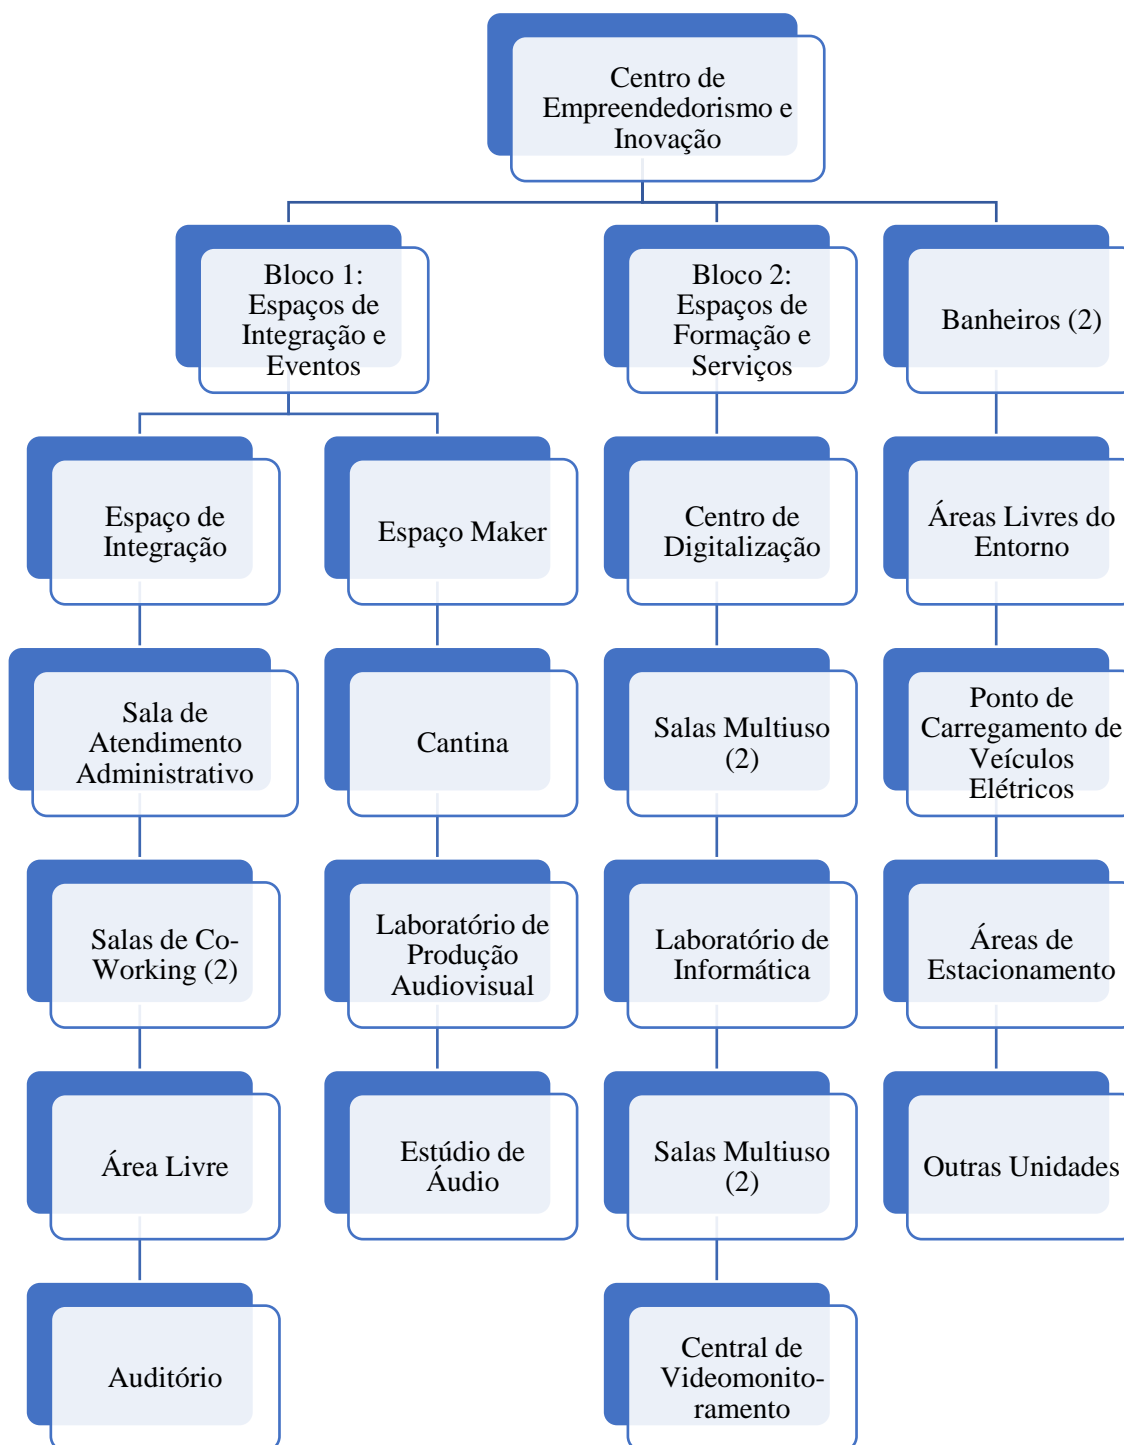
Centro de Empreendedorismo e Inovação

Bloco 1: Espaços de Integração e Eventos

Espaço de Integração

Sala de Atendimento Administrativo

Salas de Co-Working (2)

Área Livre

Auditório

Espaço Maker

Cantina

Laboratório de Produção Audiovisual

Estúdio de Áudio

Bloco 2: Espaços de Formação e Serviços

Centro de Digitalização

Salas Multiuso (2)

Laboratório de Informática

Salas Multiuso (2)

Central de Videomonitoramento

Banheiros (2)

Áreas Livres do Entorno

Ponto de Carregamento de Veículos Elétricos

Áreas de Estacionamento

Outras Unidades